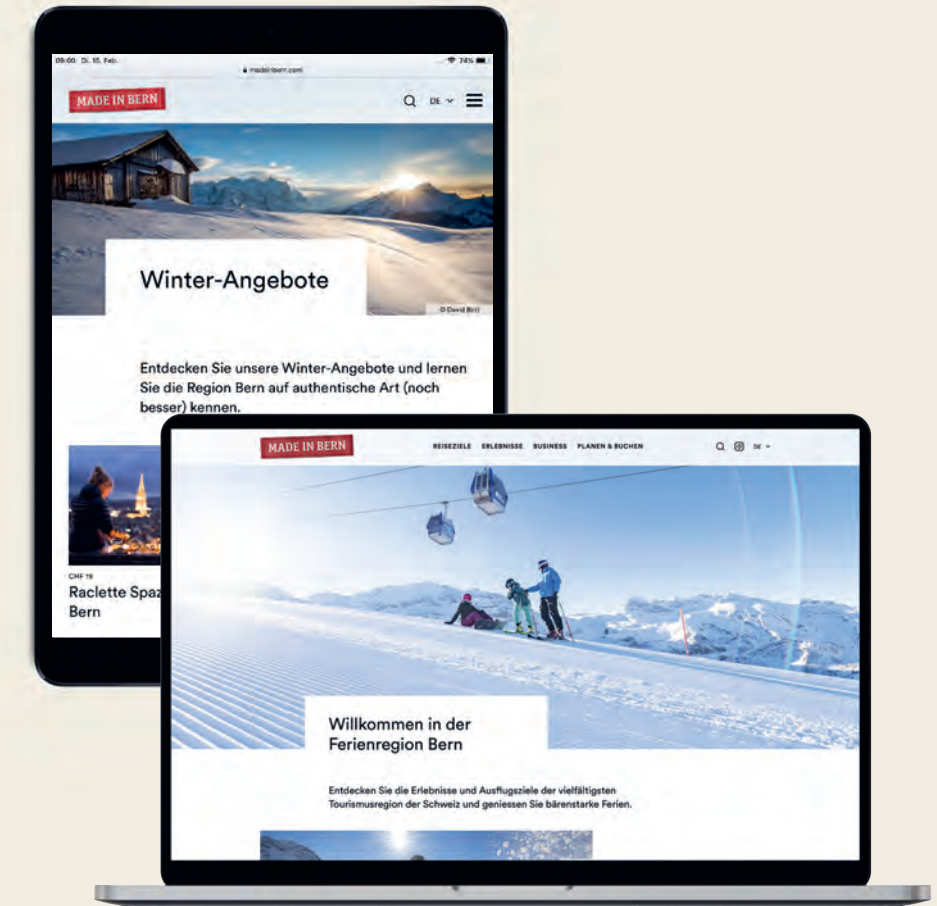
09:00 Di. 15. Feb.

madeinbern.com

74%

MADE IN BERN

DE

Winter-Angebote

© David Birri

Entdecken Sie unsere Winter-Angebote und lernen Sie die Region Bern auf authentische Art (noch besser) kennen.

CHF 19

Raclette Spaz

Bern

MADE IN BERN

REISEZIELE ERLEBNISSE BUSINESS PLANEN & BUCHEN

DE

Willkommen in der Ferienregion Bern

Entdecken Sie die Erlebnisse und Ausflugsziele der vielfältigsten Tourismusregion der Schweiz und geniessen Sie bärenstarke Ferien.